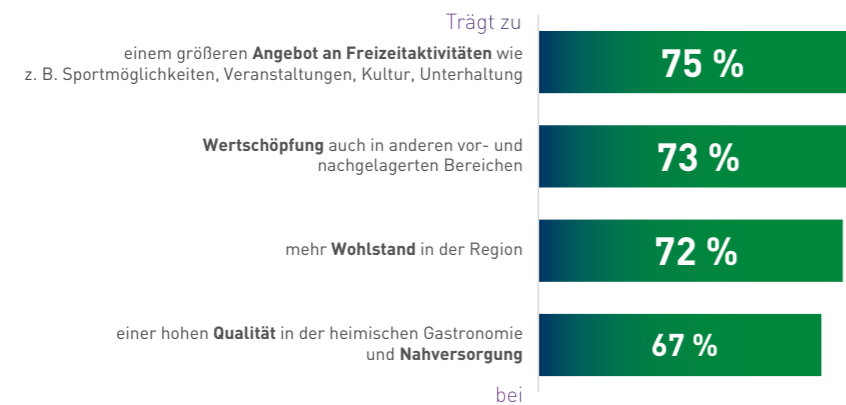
Trägt zu

einem größeren **Angebot an Freizeitaktivitäten** wie z. B. Sportmöglichkeiten, Veranstaltungen, Kultur, Unterhaltung

75 %

**Wertschöpfung** auch in anderen vor- und nachgelagerten Bereichen

73 %

mehr **Wohlstand** in der Region

72 %

einer hohen **Qualität** in der heimischen Gastronomie und **Nahversorgung**

67 %

bei